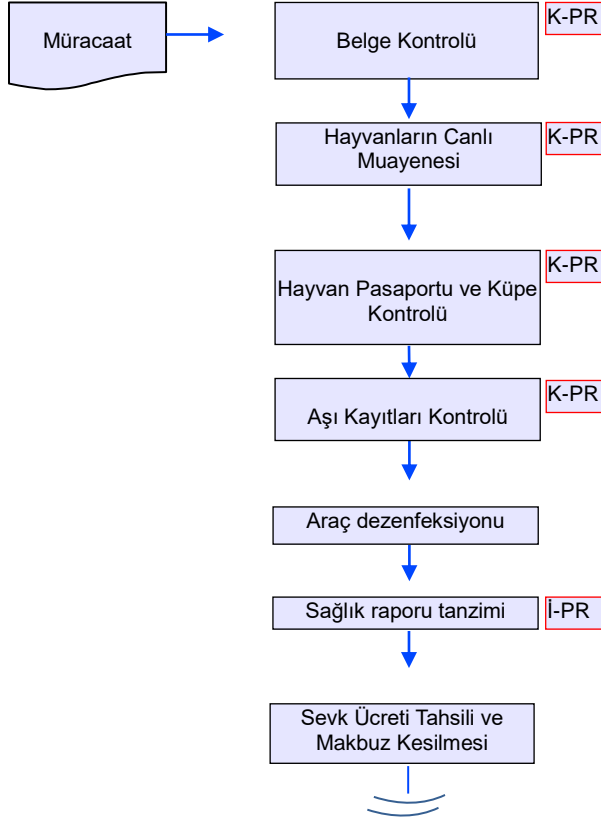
Müracaat

Belge Kontrolü

K-PR

Hayvanların Canlı Muayenesi

K-PR

Hayvan Pasaportu ve Küpe Kontrolü

K-PR

Aşı Kayıtları Kontrolü

K-PR

Araç dezenfeksiyonu

Sağlık raporu tanzimi

İ-PR

Sevk Ücreti Tahsili ve Makbuz Kesilmesi